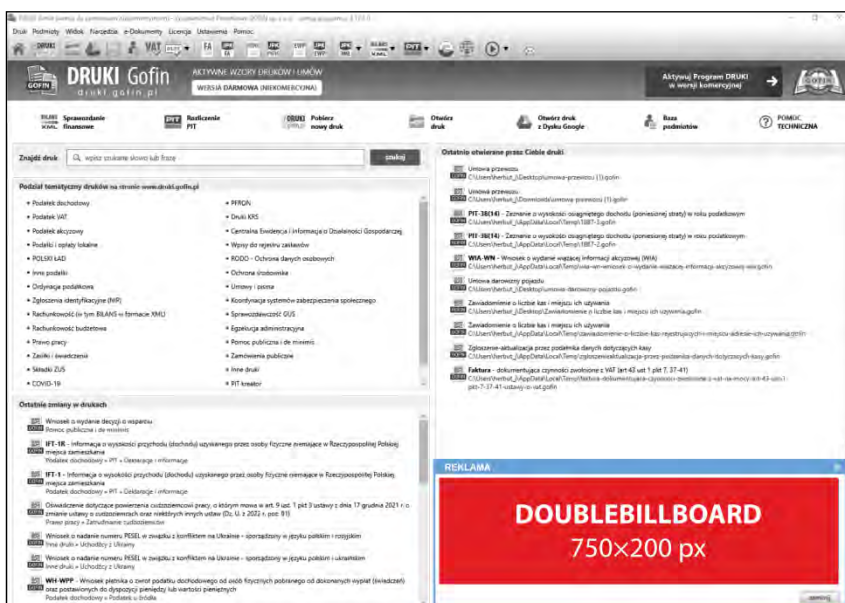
DRUKI Gofin (wersja do zastosowań niekomercyjnych) - Wydawnictwo Podatkowe GOFIN sp. z o.o. - wersja programu 3.13.0

Druk Podmioty Widok Narzędzia e-Dokumenty Licencja Ustawienia Pomoc

DRUKI Gofin
druki.gofin.pl

AKTYWNE WZORY DRUKÓW I UMÓW
WERSJA DARMOWA (NIEKOMERCYJNA)

Aktywuj Program DRUKI w wersji komercyjnej

Sprawozdania finansowe
Rozliczenie PIT
Pobierz nowy druk
Otwórz druk
Otwórz druk z Dysku Google
Baza podmiotów
POMOC TECHNICZNA

Znajdź druk
wpisz szukane słowo lub frazę
szukaj

Podział tematyczny druków na stronie www.druki.gofin.pl

• Podatek dochodowy
• Podatek VAT
• Podatek akcyzowy
• Podatki i opłaty lokalne
• POLSKI ŁAD
• Inne podatki
• Ordynacja podatkowa
• Zgłoszenia identyfikacyjne (NIP)
• Rachunkowość (w tym BILANS w formacie XML)
• Rachunkowość budżetowa
• Prawo pracy
• Zasiłki i świadczenia
• Składki ZUS
• COVID-19
• PFRON
• Druki KRS
• Centralna Ewidencja i Informacja o Działalności Gospodarczej
• Wpisy do rejestru zastawów
• RODO - Ochrona danych osobowych
• Ochrona środowiska
• Umowy i pisma
• Koordynacja systemów zabezpieczenia społecznego
• Sprawozdawczość GUS
• Egzekucja administracyjna
• Pomoc publiczna i de minimis
• Zamówienia publiczne
• Inne druki
• PIT kreator

Ostatnie zmiany w drukach

Wniosek o wydanie decyzji o wsparciu
Pomoc publiczna i de minimis

IFT-1R - Informacja o wysokości przychodu (dochodu) uzyskanego przez osoby fizyczne niemające w Rzeczypospolitej Polskiej miejsca zamieszkania
Podatek dochodowy » PIT » Deklaracje i informacje

IFT-1 - Informacja o wysokości przychodu (dochodu) uzyskanego przez osoby fizyczne niemające w Rzeczypospolitej Polskiej miejsca zamieszkania
Podatek dochodowy » PIT » Deklaracje i informacje

Oświadczenie dotyczące powierzenia cudzoziemcowi pracy, o którym mowa w art. 9 ust. 1 pkt 3 ustawy z dnia 17 grudnia 2021 r. o zmianie ustawy o cudzoziemcach oraz niektórych innych ustaw (Dz. U. z 2022 r. poz. 91)
Prawo pracy » Zatrudnianie cudzoziemców

Wniosek o nadanie numeru PESEL w związku z konfliktem na Ukrainie - sporządzony w języku polskim i rosyjskim
Inne druki » Uchodźcy z Ukrainy

Wniosek o nadanie numeru PESEL w związku z konfliktem na Ukrainie - sporządzony w języku polskim i ukraińskim
Inne druki » Uchodźcy z Ukrainy

WH-WPP - Wniosek płatnika o zwrot podatku dochodowego od osób fizycznych pobranego od dokonanych wypłat (świadczeń) oraz postawionych do dyspozycji pieniędzy lub wartości pieniężnych
Podatek dochodowy » Podatek u źródła

Ostatnio otwierane przez Ciebie druki

Umowa przewozu
C:\Users\herbut_i\Desktop\umowa-przewozu (1).gofin

Umowa przewozu
C:\Users\herbut_i\Downloads\umowa-przewozu (1).gofin

PIT-38(14) - Zeznanie o wysokości osiągniętego dochodu (poniesionej straty) w roku podatkowym
C:\Users\herbut_i\AppData\Local\Temp\1887-3.gofin

PIT-38(14) - Zeznanie o wysokości osiągniętego dochodu (poniesionej straty) w roku podatkowym
C:\Users\herbut_i\AppData\Local\Temp\1887-2.gofin

WIA-WN - Wniosek o wydanie wiążącej informacji akcyzowej (WIA)
C:\Users\herbut_i\AppData\Local\Temp\wia-wn-wniosek-o-wydanie-wiazacej-informacji-akcyzowej-wia.gofin

Umowa darowizny pojazdu
C:\Users\herbut_i\Desktop\umowa-darowizny-pojazdu.gofin

Zawiadomienie o liczbie kas i miejscu ich używania
C:\Users\herbut_i\Desktop\Zawiadomienie o liczbie kas i miejscu ich używania.gofin

Zawiadomienie o liczbie kas i miejscu ich używania
C:\Users\herbut_i\AppData\Local\Temp\zawiadomienie-o-liczbie-kas-rejestrujacych-i-miejscu-adresie-ich-uzywania.gofin

Zgłoszenie-aktualizacja przez podatnika danych dotyczących kasy
C:\Users\herbut_i\AppData\Local\Temp\zgloszenieaktualizacja-przez-podatnika-danych-dotyczacych-kasy.gofin

Faktura - dokumentująca czynności zwolnione z VAT (art 43 ust 1 pkt 7, 37-41)
C:\Users\herbut_i\AppData\Local\Temp\faktura-dokumentujaca-czynnosci-zwolnione-z-vat-na-mocy-art-43-ust-1-pkt-7-37-41-ustawy-o-vat.gofin

REKLAMA

DOUBLEBILLBOARD
750×200 px